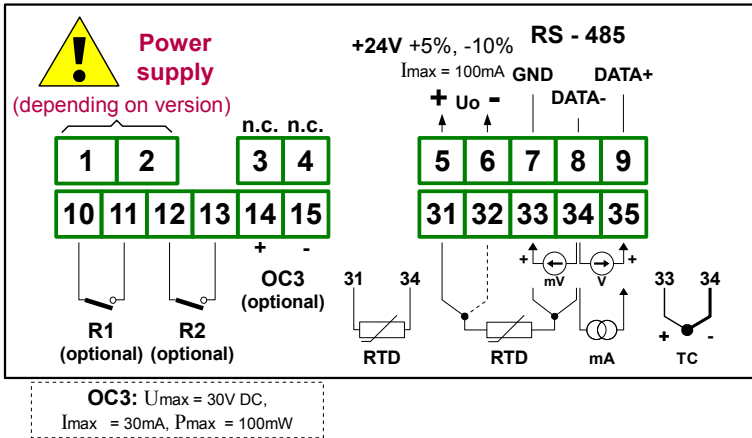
Power supply
(depending on version)

+24V +5%, -10%
Imax = 100mA

RS - 485
GND DATA+
DATA-

+ Uo -

n.c. n.c.

1 2 3 4 5 6 7 8 9

10 11 12 13 14 15 31 32 33 34 35

+ -
OC3
(optional)

31 34
RTD

RTD

+ mV V +
mA

33 34
+ -
TC

R1
(optional)
R2
(optional)

OC3: Umax = 30V DC,
Imax = 30mA, Pmax = 100mW